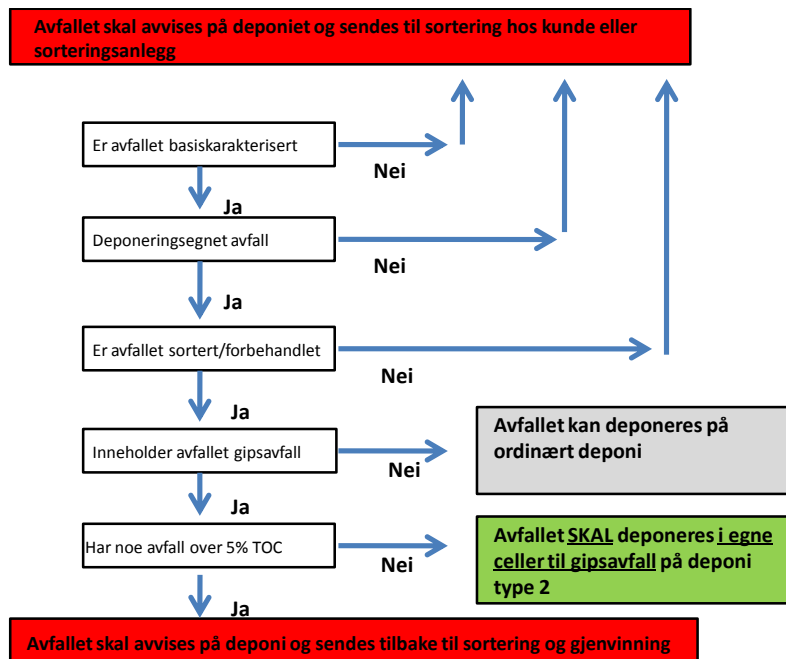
Avfallet skal avvises på deponiet og sendes til sortering hos kunde eller sorteringsanlegg

Er avfallet basiskarakterisert

Nei

Ja

Deponeringsegnet avfall

Nei

Ja

Er avfallet sortert/forbehandlet

Nei

Ja

Inneholder avfallet gipsavfall

Nei

Avfallet kan deponeres på ordinært deponi

Ja

Har noe avfall over 5% TOC

Nei

Avfallet SKAL deponeres i egne celler til gipsavfall på deponi type 2

Ja

Avfallet skal avvises på deponi og sendes tilbake til sortering og gjenvinning